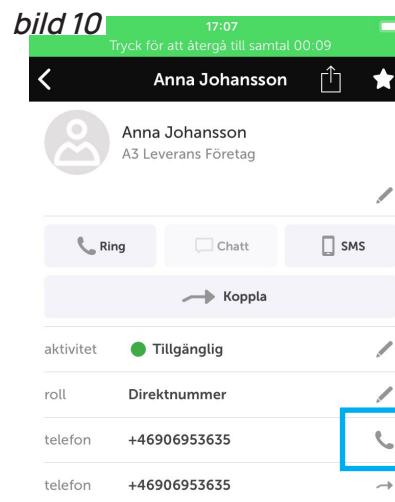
bild 10

17:07

Tryck för att återgå till samtal 00:09

Anna Johansson

Anna Johansson
A3 Leverans Företag

Ring

Chatt

SMS

Koppla

aktivitet Tillgänglig

roll Direktnummer

telefon +46906953635

telefon +46906953635